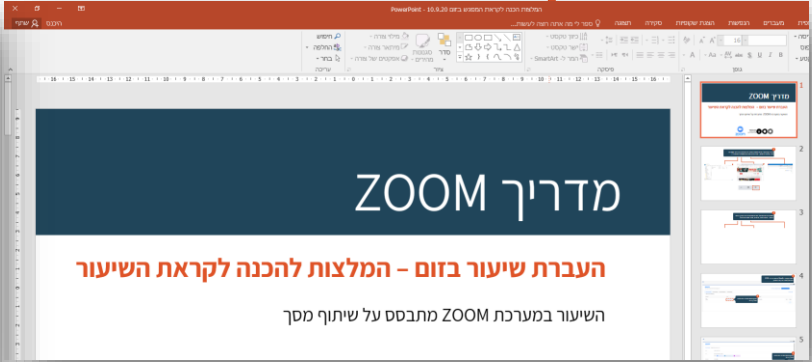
PowerPoint - המלצות הכנה לקראת המפגש בזום 10.9.20

מעברים
הנפשות
הצגת שקופיות
סקירה
תצוגה
ספר לי מה ברצונך לעשות...
היכנס
שיתוף

חיפוש
החלפה
בחר
עריכה

סדר
סגנונות מהירים
מילוי צורה
מתאר צורה
אפקטים של צורה
שרטוט

SmartArt
פיסקה
גופן

מדריך ZOOM

העברת שיעור בזום – המלצות להכנה לקראת השיעור

השיעור במערכת ZOOM מתבסס על שיתוף מסך

1
2
3
4
5